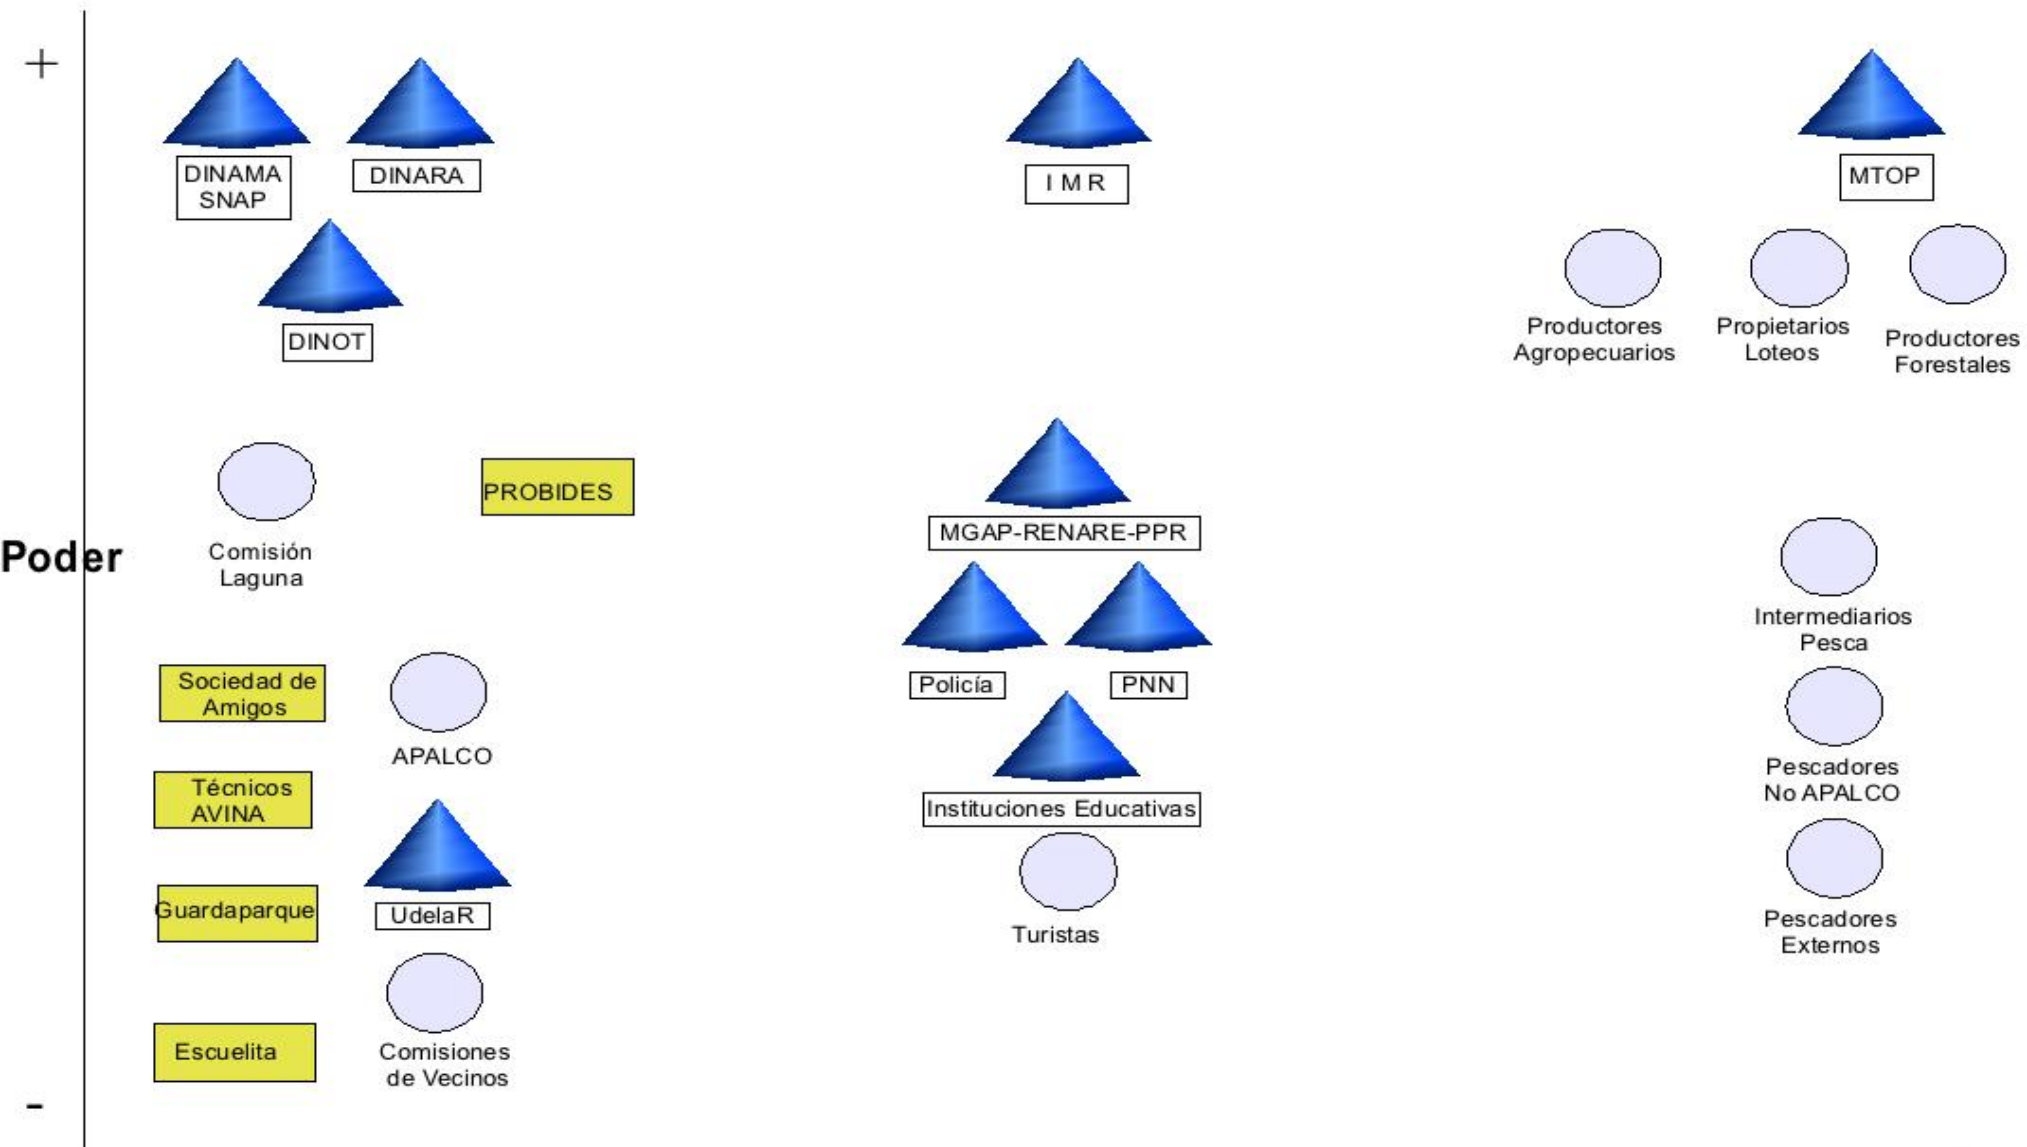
+

DINAMA SNAP

DINARA

I M R

MTOP

DINOT

Productores Agropecuarios

Propietarios Loteos

Productores Forestales

PROBIDES

Comisión Laguna

Poder

MGAP-RENARE-PPR

Intermediarios Pesca

Policía

PNN

Sociedad de Amigos

APALCO

Pescadores No APALCO

Técnicos AVINA

Instituciones Educativas

Guardaparque

UdelaR

Turistas

Pescadores Externos

Escuelita

Comisiones de Vecinos

-